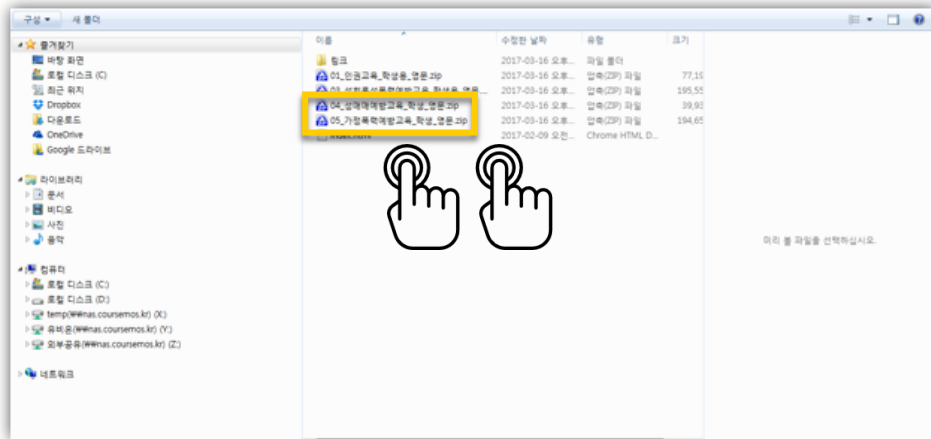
구성 ▾ 새 폴더

즐겨찾기
바탕 화면
로컬 디스크 (C)
최근 위치
Dropbox
다운로드
OneDrive
Google 드라이브

라이브러리
문서
비디오
사진
음악

컴퓨터
로컬 디스크 (C:)
로컬 디스크 (D:)
temp(₩₩nas.coursemos.kr) (X:)
유비온(₩₩nas.coursemos.kr) (Y:)
외부공유(₩₩nas.coursemos.kr) (Z:)

네트워크

| 이름 | 수정한 날짜 | 유형 | 크기 |
|---|---|---|---|
| 링크 | 2017-03-16 오후... | 파일 폴더 | |
| 01_인권교육_학생용_영문.zip | 2017-03-16 오후... | 압축(ZIP) 파일 | 77,1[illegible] |
| 03_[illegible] | 2017-03-16 오후... | 압축(ZIP) 파일 | 195,5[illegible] |
| 04_성매매예방교육_학생_영문.zip | 2017-03-16 오후... | 압축(ZIP) 파일 | 39,93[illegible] |
| 05_가정폭력예방교육_학생_영문.zip | 2017-03-16 오후... | 압축(ZIP) 파일 | 194,65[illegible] |
| index.html | 2017-02-09 오전... | Chrome HTML D... | |

미리 볼 파일을 선택하십시오.